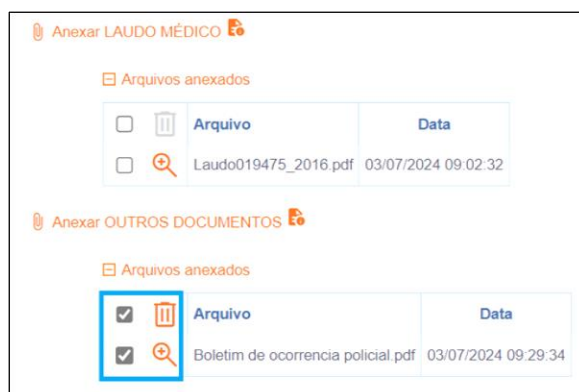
Anexar LAUDO MÉDICO

Arquivos anexados

| | | Arquivo | Data |
|---|---|---|---|
| | | Laudo019475_2016.pdf | 03/07/2024 09:02:32 |

Anexar OUTROS DOCUMENTOS

Arquivos anexados

| | | Arquivo | Data |
|---|---|---|---|
| | | Boletim de ocorrencia policial.pdf | 03/07/2024 09:29:34 |